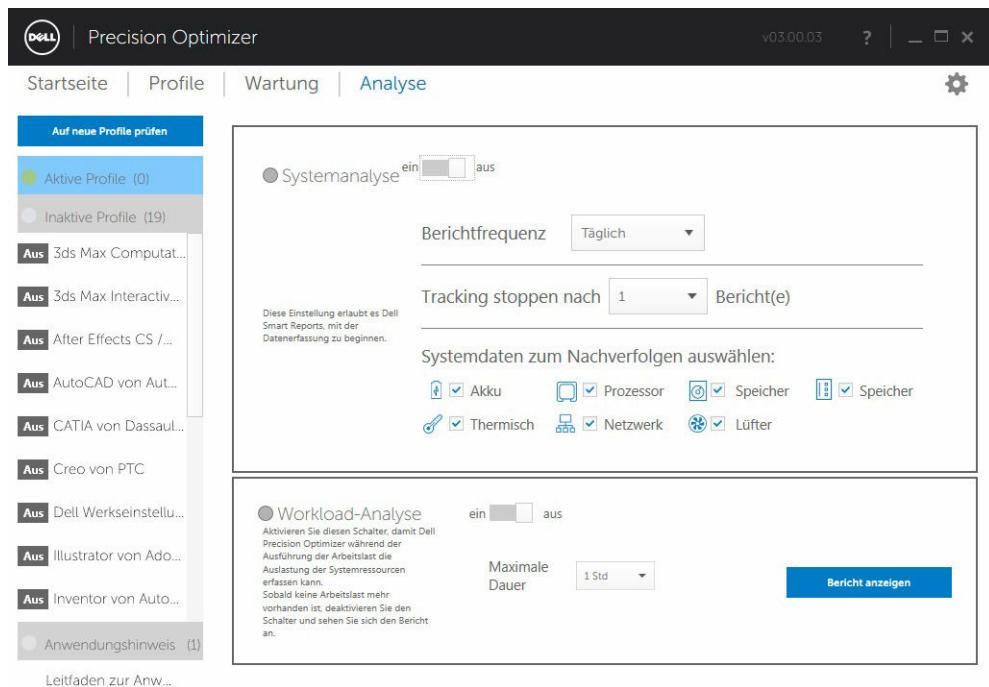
DELL Precision Optimizer v03.00.03 ?

Startseite | Profile | Wartung | Analyse

Auf neue Profile prüfen

Aktive Profile (0)

Inaktive Profile (19)

Aus 3ds Max Computat...

Aus 3ds Max Interactiv...

Aus After Effects CS /...

Aus AutoCAD von Aut...

Aus CATIA von Dassaul...

Aus Creo von PTC

Aus Dell Werkseinstellu...

Aus Illustrator von Ado...

Aus Inventor von Auto...

Anwendungshinweis (1)

Leitfaden zur Anw...

Systemanalyse ein aus

Berichtfrequenz Täglich

Tracking stoppen nach 1 Bericht(e)

Diese Einstellung erlaubt es Dell Smart Reports, mit der Datenerfassung zu beginnen.

Systemdaten zum Nachverfolgen auswählen:

Akku Prozessor Speicher Speicher

Thermisch Netzwerk Lüfter

Workload-Analyse ein aus

Aktivieren Sie diesen Schalter, damit Dell Precision Optimizer während der Ausführung der Arbeitslast die Auslastung der Systemressourcen erfassen kann.
Sobald keine Arbeitslast mehr vorhanden ist, deaktivieren Sie den Schalter und sehen Sie sich den Bericht an.

Maximale Dauer 1 Std

Bericht anzeigen